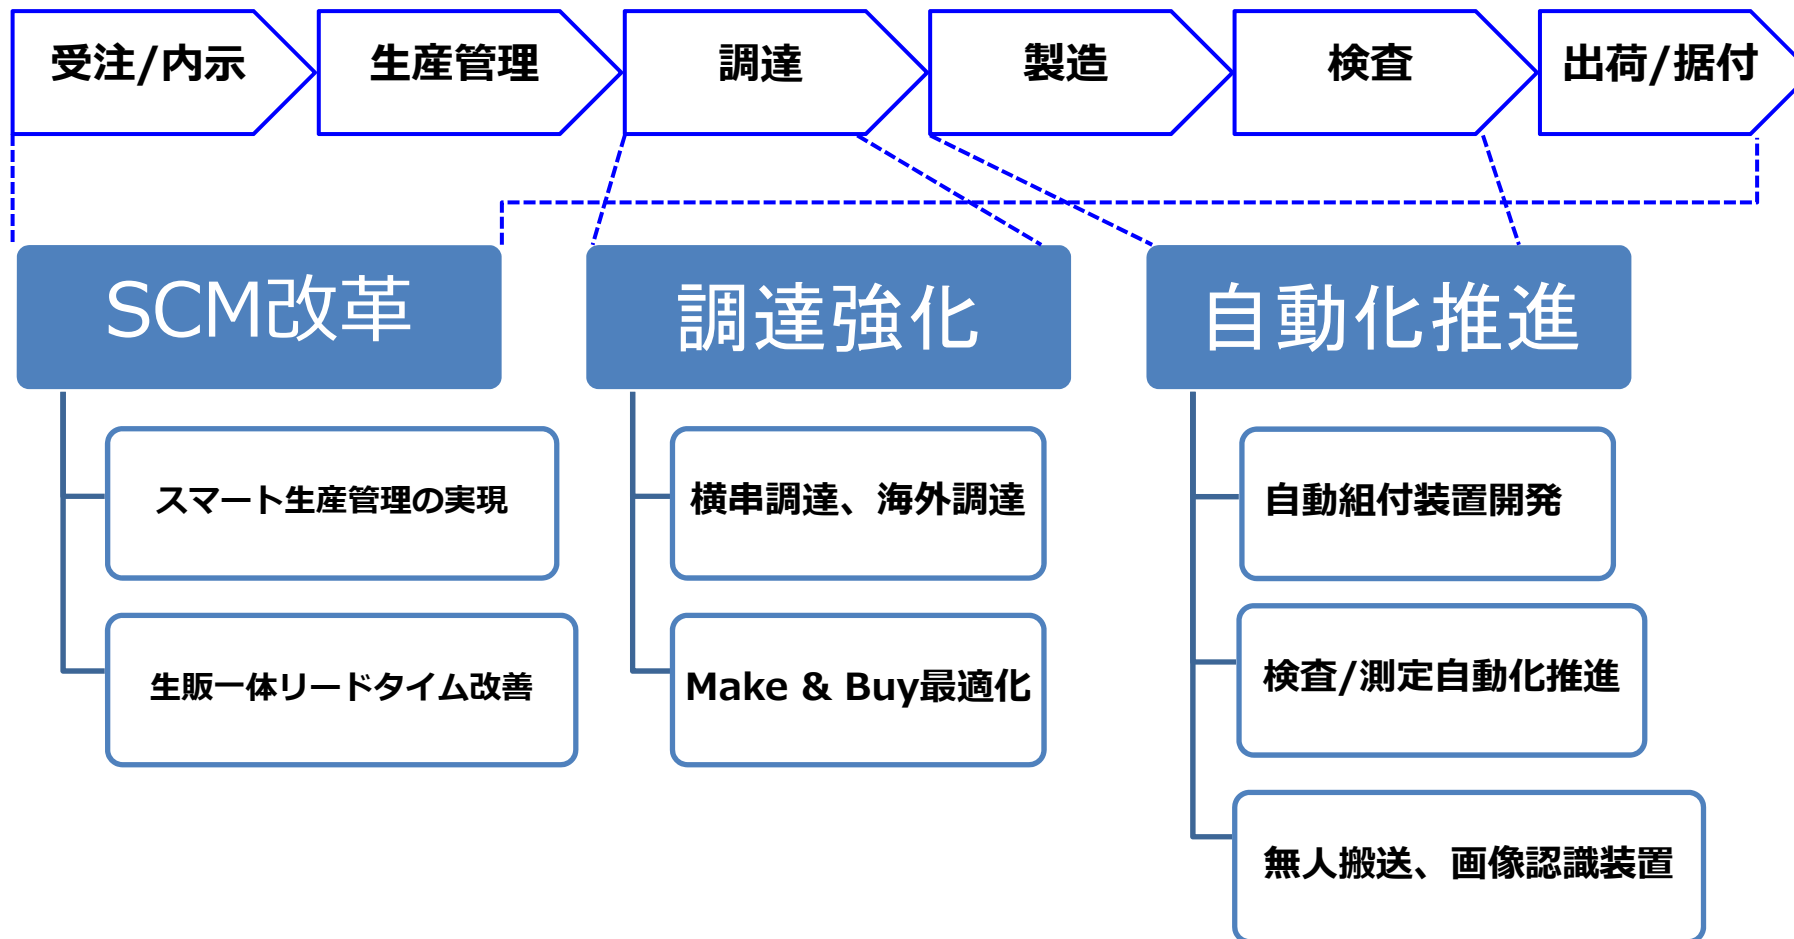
受注/内示

生産管理

調達

製造

検査

出荷/据付

SCM改革

スマート生産管理の実現

生販一体リードタイム改善

調達強化

横串調達、海外調達

Make & Buy最適化

自動化推進

自動組付装置開発

検査/測定自動化推進

無人搬送、画像認識装置